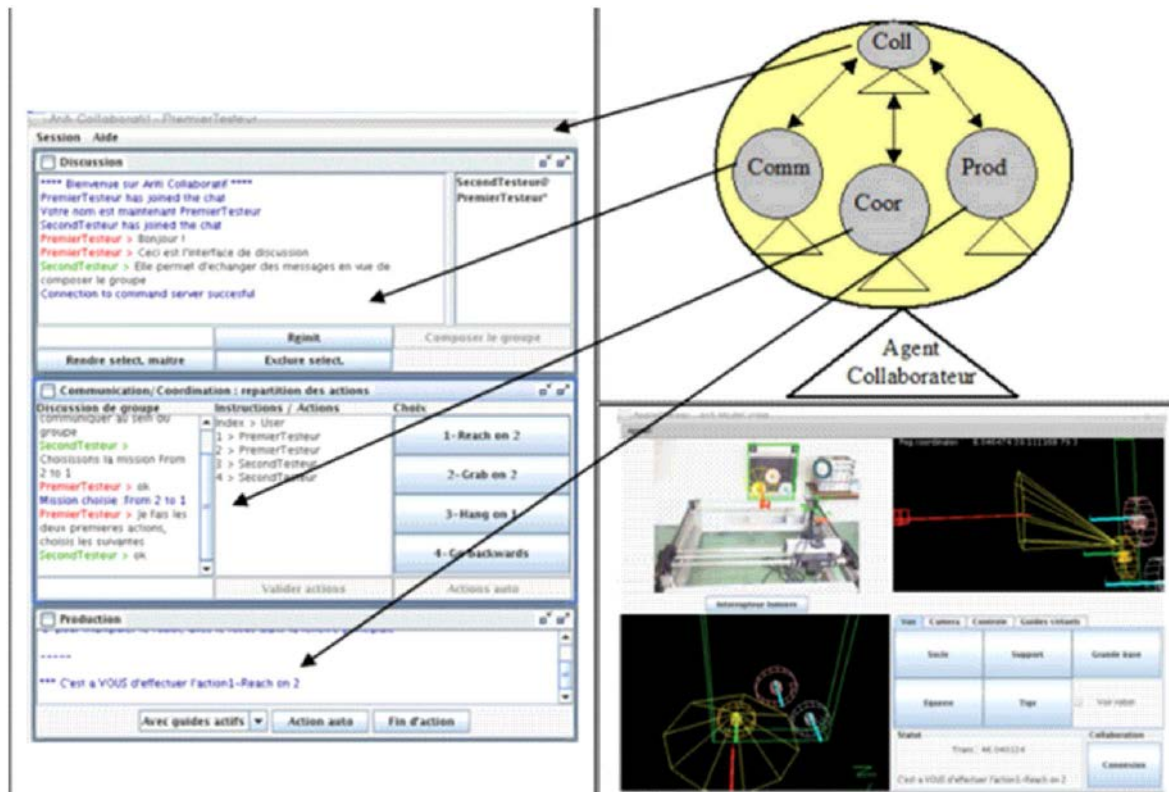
Coll

Comm

Coor

Prod

Agent Collaborateur

Ariti Collaboratif - PremierTesteur

Session Aide

Discussion

**** Bienvenue sur Ariti Collaboratif ****
PremierTesteur has joined the chat
Votre nom est maintenant PremierTesteur
SecondTesteur has joined the chat
PremierTesteur > Bonjour !
PremierTesteur > Ceci est l'interface de discussion
SecondTesteur > Elle permet d'echanger des messages en vue de composer le groupe
Connection to command server succesful

SecondTesteur@
PremierTesteur*

Rginit

Composer le groupe

Rendre select. maitre

Exclure select.

Communication/Coordination : repartition des actions

Discussion de groupe

communiquer au sein du groupe
SecondTesteur >
Choisissons la mission From 2 to 1
PremierTesteur > ok
Mission choisie :From 2 to 1
PremierTesteur > je fais les deux premieres actions, choisis les suivantes
SecondTesteur > ok

Instructions / Actions

Index > User
1 > PremierTesteur
2 > PremierTesteur
3 > SecondTesteur
4 > SecondTesteur

Choix

1-Reach on 2

2-Grab on 2

3-Hang on 1

4-Go backwards

Valider actions

Actions auto

Production

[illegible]

------

*** C'est a VOUS d'effectuer l'action1-Reach on 2

Avec guides actifs

Action auto

Fin d'action

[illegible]

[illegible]

Interrupteur lumiere

Vue

Camera

Contrainte

Guides virtuels

Socle

Support

Grande base

Equerre

Tige

Voir robot

Statut

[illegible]

C'est a VOUS d'effectuer l'action1-Reach on 2

Collaboration

Connexion